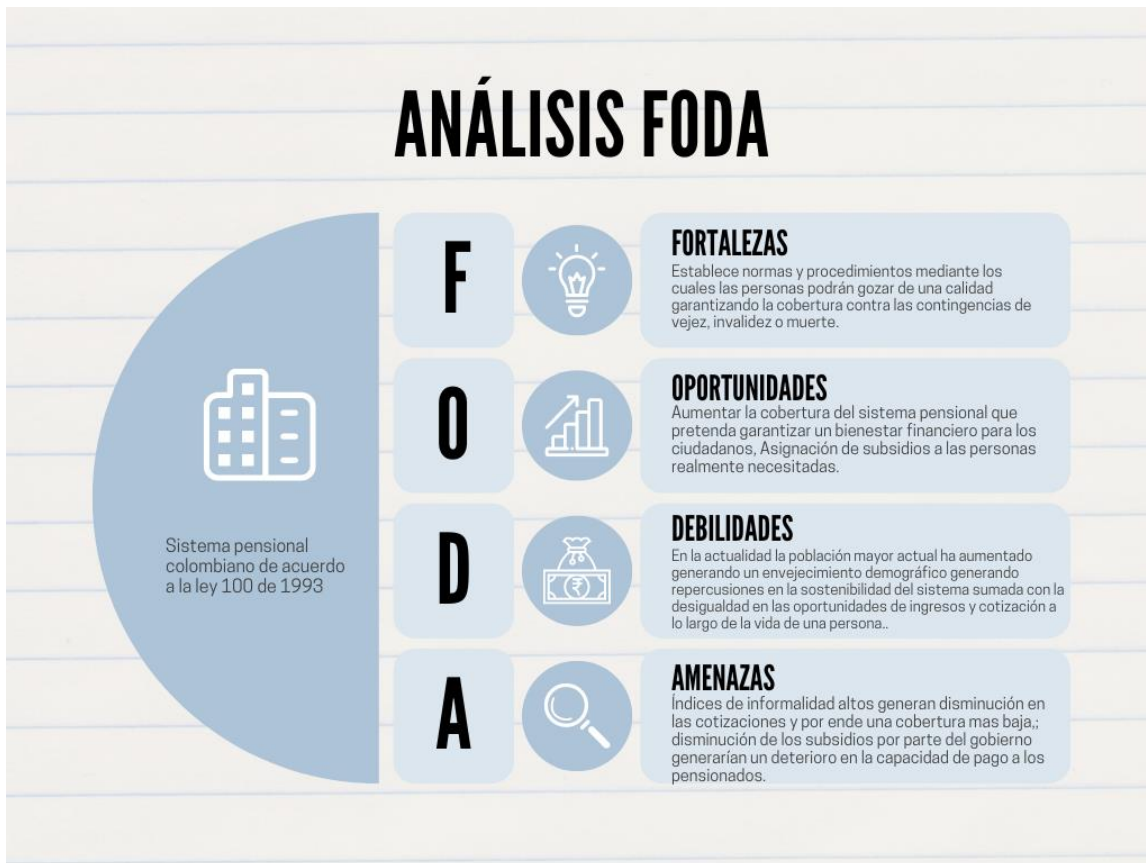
ANÁLISIS FODA

Sistema pensional colombiano de acuerdo a la ley 100 de 1993

F

FORTALEZAS
Establece normas y procedimientos mediante los cuales las personas podrán gozar de una calidad garantizando la cobertura contra las contingencias de vejez, invalidez o muerte.

O

OPORTUNIDADES
Aumentar la cobertura del sistema pensional que pretenda garantizar un bienestar financiero para los ciudadanos, Asignación de subsidios a las personas realmente necesitadas.

D

DEBILIDADES
En la actualidad la población mayor actual ha aumentado generando un envejecimiento demográfico generando repercusiones en la sostenibilidad del sistema sumada con la desigualdad en las oportunidades de ingresos y cotización a lo largo de la vida de una persona..

A

AMENAZAS
Índices de informalidad altos generan disminución en las cotizaciones y por ende una cobertura mas baja,; disminución de los subsidios por parte del gobierno generarían un deterioro en la capacidad de pago a los pensionados.